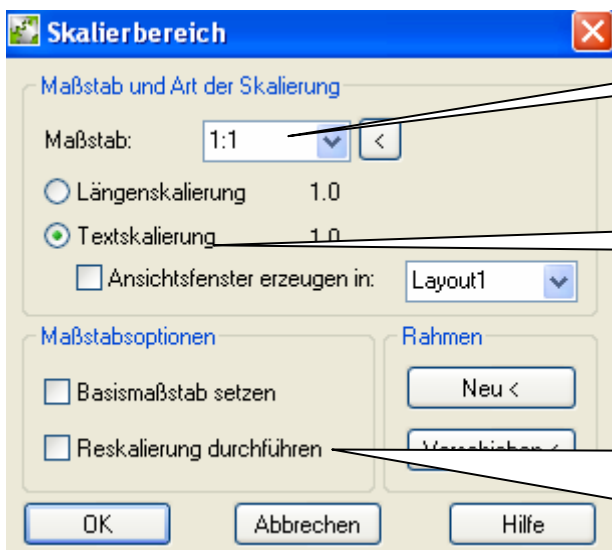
Skalierbereich

Maßstab und Art der Skalierung

Maßstab: 1:1 <

Längenskalierung 1.0

Textskalierung 1.0

Ansichtsfenster erzeugen in: Layout1

Maßstabsoptionen

Basismaßstab setzen

Reskalierung durchführen

Rahmen

Neu <

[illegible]

OK Abbrechen Hilfe